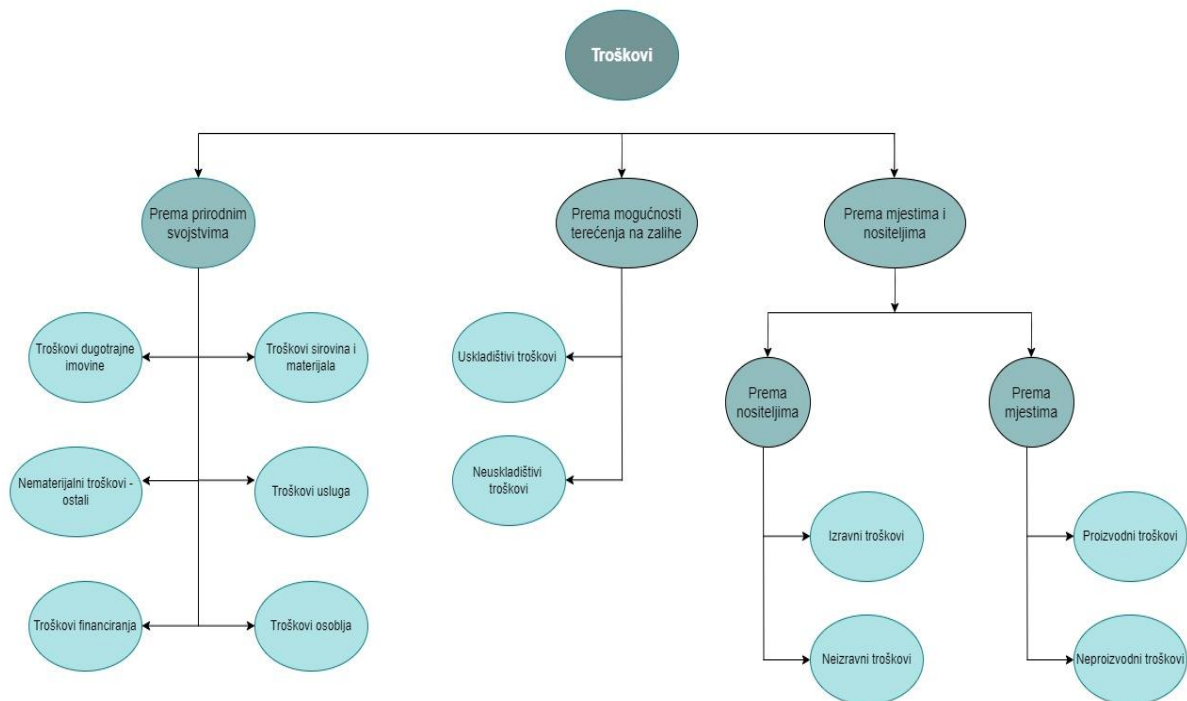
Troškovi

Prema prirodnim svojstvima

Prema mogućnosti terećenja na zalihe

Prema mjestima i nositeljima

Troškovi dugotrajne imovine

Troškovi sirovina i materijala

Nematerijalni troškovi - ostali

Troškovi usluga

Troškovi financiranja

Troškovi osoblja

Uskladištivi troškovi

Neuskladištivi troškovi

Prema nositeljima

Prema mjestima

Izravni troškovi

Neizravni troškovi

Proizvodni troškovi

Neproizvodni troškovi